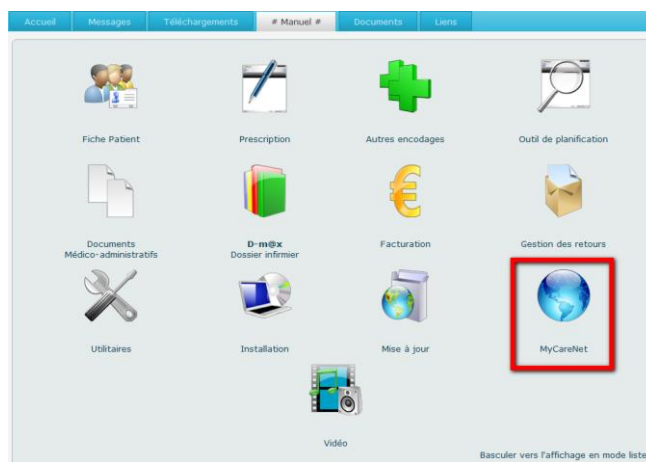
Accueil Messages Téléchargements # Manuel # Documents Liens

Fiche Patient

Prescription

Autres encodages

Outil de planification

Documents Médico-administratifs

D-m@x Dossier infirmier

Facturation

Gestion des retours

Utilitaires

Installation

Mise à jour

MyCareNet

Vidéo

Basculer vers l'affichage en mode liste